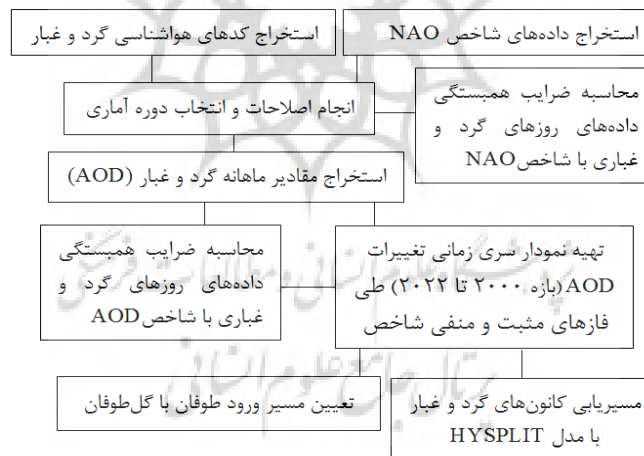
استخراج داده‌های شاخص NAO

استخراج کدهای هواشناسی گرد و غبار

محاسبه ضرایب همبستگی داده‌های روزهای گرد و غباری با شاخص NAO

انجام اصلاحات و انتخاب دوره آماری

استخراج مقادیر ماهانه گرد و غبار (AOD)

تهیه نمودار سری زمانی تغییرات AOD (بازه ۲۰۰۰ تا ۲۰۲۲) طی فازهای مثبت و منفی شاخص

محاسبه ضرایب همبستگی داده‌های روزهای گرد و غباری با شاخص AOD

مسیریابی کانون‌های گرد و غبار با مدل HYSPLIT

تعیین مسیر ورود طوفان با گل‌طوفان